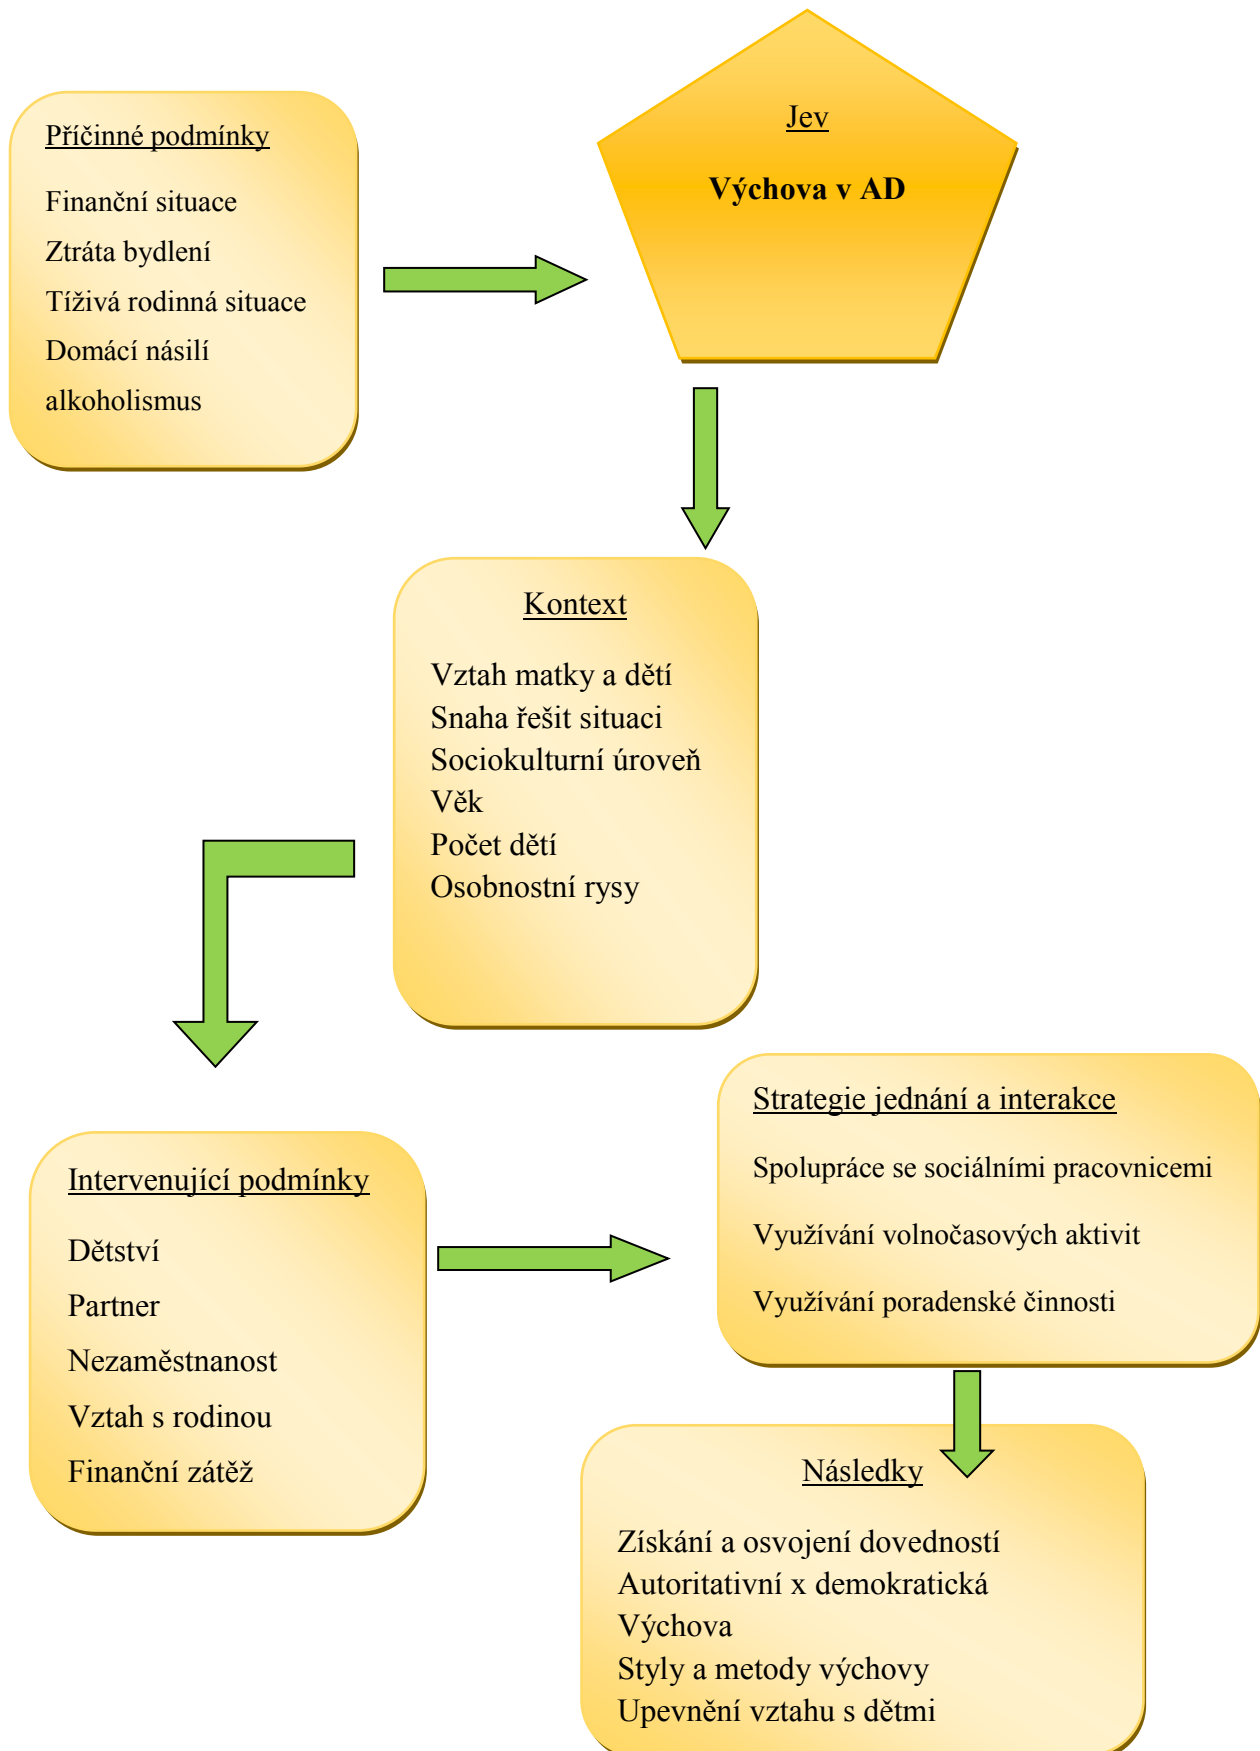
Příčinné podmínky

Finanční situace
Ztráta bydlení
Tíživá rodinná situace
Domácí násilí
alkoholismus

Jev

Výchova v AD

Kontext

Vztah matky a dětí
Snaha řešit situaci
Sociokulturní úroveň
Věk
Počet dětí
Osobnostní rysy

Intervenující podmínky

Dětství
Partner
Nezaměstnanost
Vztah s rodinou
Finanční zátěž

Strategie jednání a interakce

Spolupráce se sociálními pracovnicemi

Využívání volnočasových aktivit

Využívání poradenské činnosti

Následky

Získání a osvojení dovedností
Autoritativní x demokratická
Výchova
Styly a metody výchovy
Upevnění vztahu s dětmi